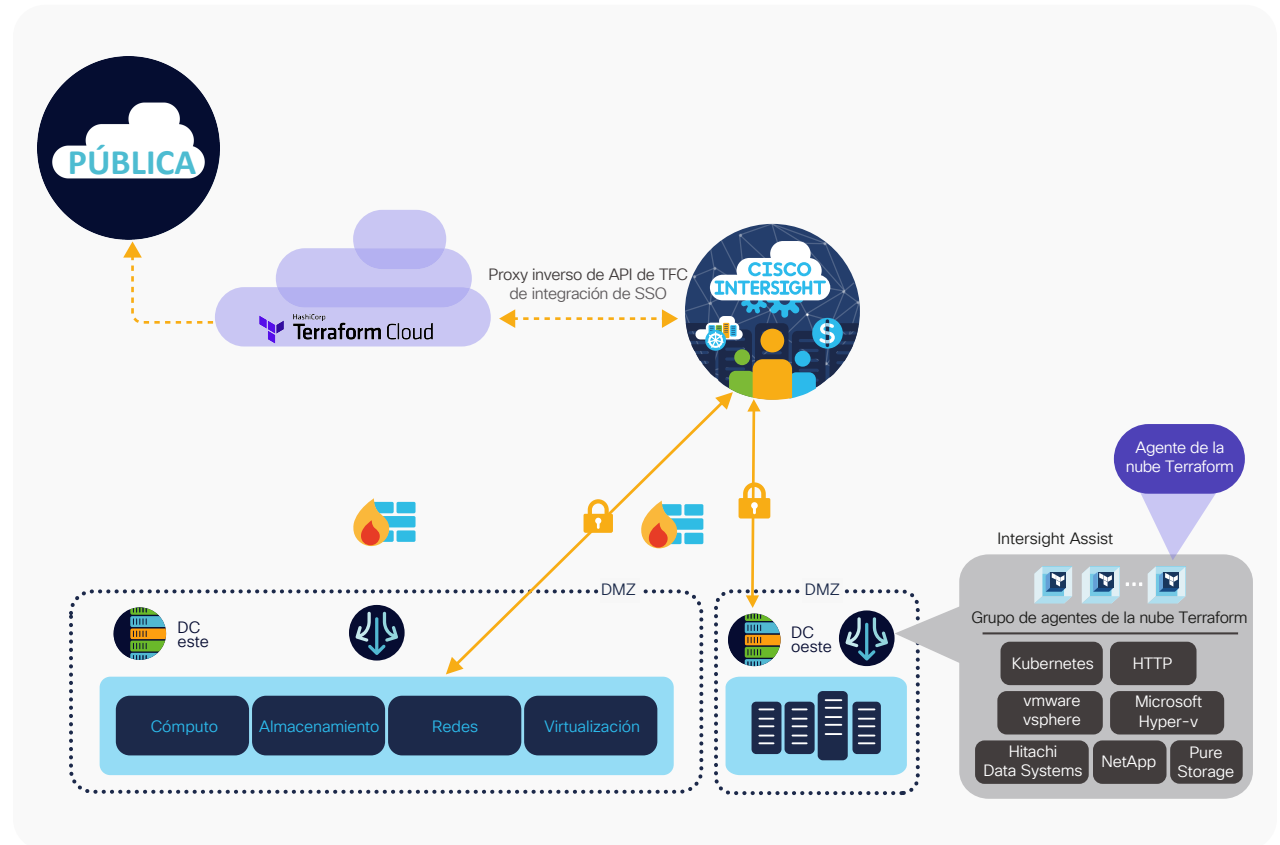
PÚBLICA

HashiCorp
Terraform Cloud

Proxy inverso de API de TFC de integración de SSO

CISCO INTERSIGHT

Agente de la nube Terraform

Intersight Assist

DMZ

DC este

Cómputo
Almacenamiento
Redes
Virtualización

DMZ

DC oeste

...

Grupo de agentes de la nube Terraform

Kubernetes
HTTP
vmware vsphere
Microsoft Hyper-v
Hitachi Data Systems
NetApp
Pure Storage